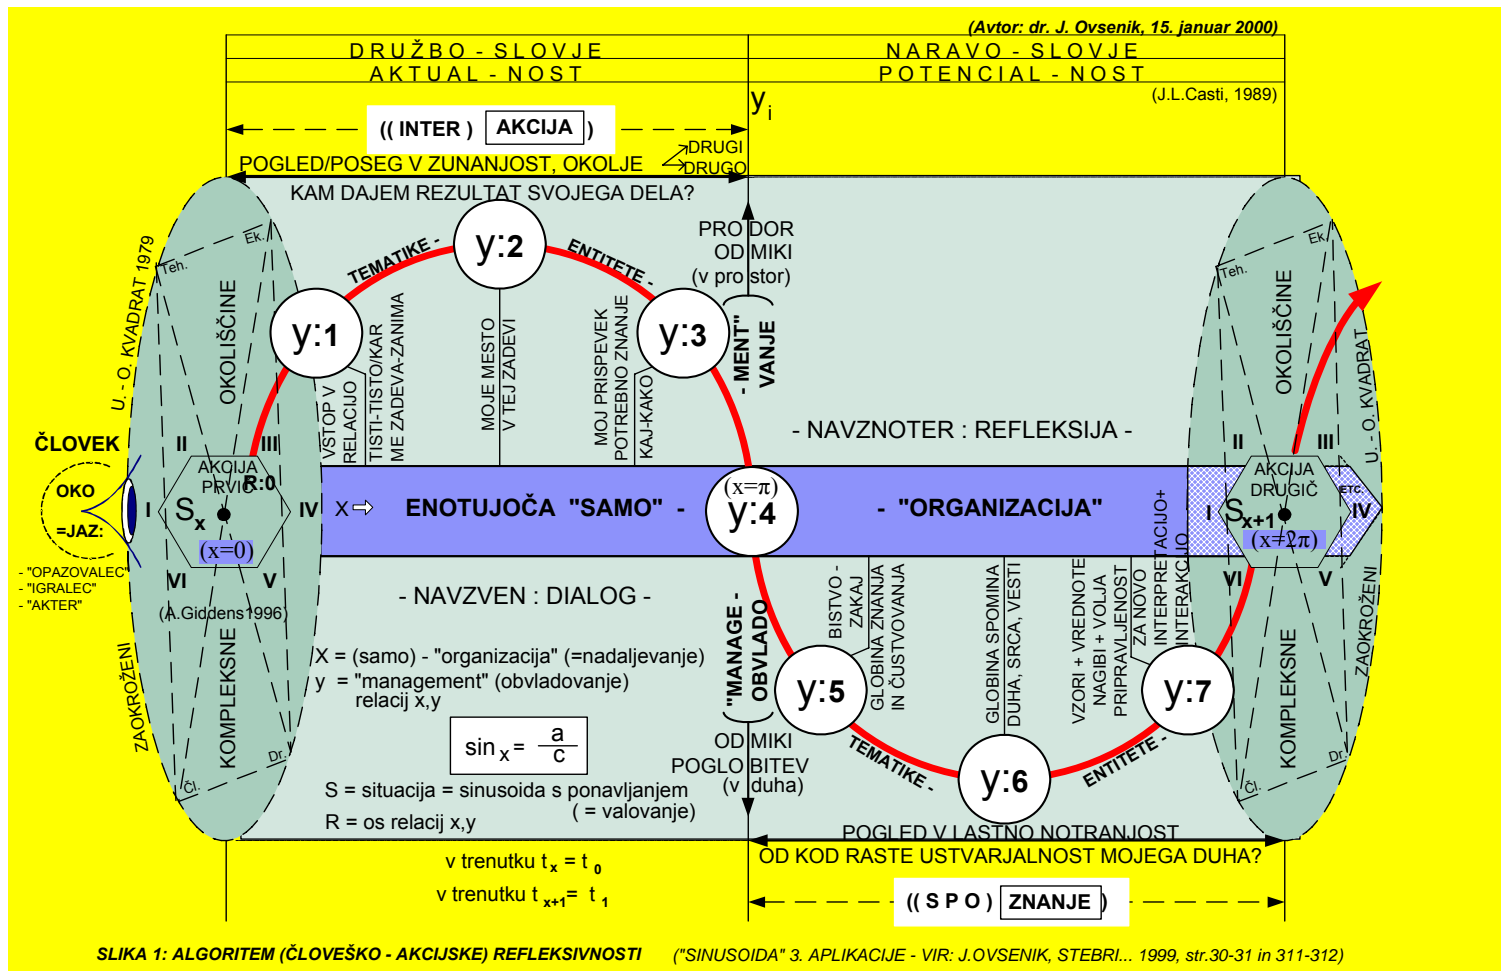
(Avtor: dr. J. Ovsenik, 15. januar 2000)

DRUŽBO - SLOVJE
AKTUAL - NOST

NARAVO - SLOVJE
POTENCIAL - NOST

(J.L.Casti, 1989)

$y_i$

(( INTER ) AKCIJA )

POGLED/POSEG V ZUNANJOST, OKOLJE
DRUGI
DRUGO

KAM DAJEM REZULTAT SVOJEGA DELA?

PRO DOR
OD MIKI
(v pro stor)

TEMATIKE -
y:2
ENTITETE -

y:1
y:3

VSTOP V RELACIJO
TISTI-TISTO/KAR ME ZADEVA-ZANIMA
MOJE MESTO V TEJ ZADEVI
MOJ PRISPEVEK POTREBNO ZNANJE KAJ-KAKO

- MENT" VANJE

- NAVZNOTER : REFLEKSIJA -

U. - O. KVADRAT 1979
Ek.
Teh.
OKOLIŠČINE
II
III
ČLOVEK
OKO
=JAZ:
- "OPAZOVALEC"
- "IGRALEC"
- "AKTER"
AKCIJA PRVIČ
R:0
I
$S_x$
IV
(x=0)
VI
V
(A.Giddens1996)
ZAOKROŽENI
KOMPLEKSNE
Dr.
Čl.

x⇨ ENOTUJOČA "SAMO" -
(x=π)
y:4
- "ORGANIZACIJA"

INTERPRETACIJO+ INTERAKCIJO

Ek.
Teh.
OKOLIŠČINE
U. - O. KVADRAT
II
III
AKCIJA DRUGIČ
ETC
I
$S_{x+1}$
IV
(x=2π)
VI
V
ZAOKROŽENI
KOMPLEKSNE
Dr.
Čl.

- NAVZVEN : DIALOG -

"MANAGE - OBVLADO

BISTVO - ZAKAJ
GLOBINA ZNANJA IN ČUSTVOVANJA
GLOBINA SPOMINA DUHA, SRCA, VESTI
VZORI + VREDNOTE NAGIBI + VOLJA PRIPRAVLJENOST ZA NOVO

X = (samo) - "organizacija" (=nadaljevanje)
y = "management" (obvladovanje) relacij x,y

$\sin_x = \frac{a}{c}$

S = situacija = sinusoida s ponavljanjem ( = valovanje)
R = os relacij x,y

y:5
OD MIKI
POGLO BITEV
(v duha)
TEMATIKE -
y:6
ENTITETE -
y:7

POGLED V LASTNO NOTRANJOST
OD KOD RASTE USTVARJALNOST MOJEGA DUHA?

v trenutku $t_x = t_0$
v trenutku $t_{x+1} = t_1$

(( S P O ) ZNANJE )

SLIKA 1: ALGORITEM (ČLOVEŠKO - AKCIJSKE) REFLEKSIVNOSTI
("SINUSOIDA" 3. APLIKACIJE - VIR: J.OVSENIK, STEBRI... 1999, str.30-31 in 311-312)